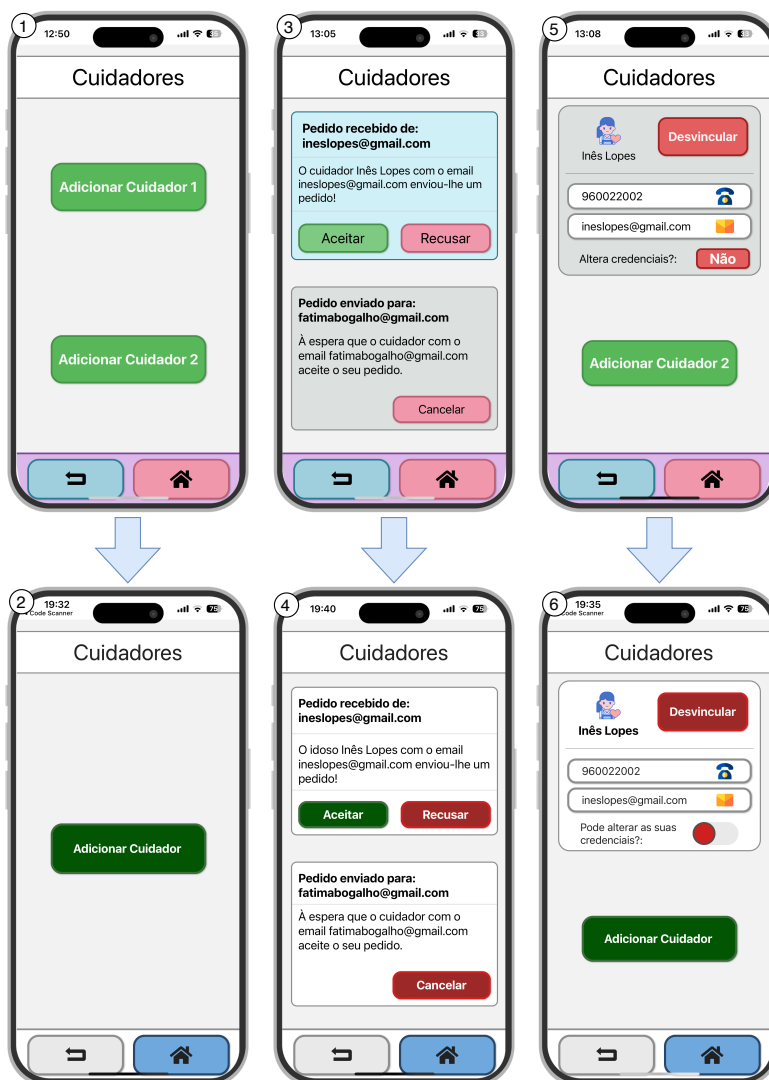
1
12:50
Cuidadores
Adicionar Cuidador 1
Adicionar Cuidador 2

3
13:05
Cuidadores
Pedido recebido de: ineslopes@gmail.com
O cuidador Inês Lopes com o email ineslopes@gmail.com enviou-lhe um pedido!
Aceitar
Recusar
Pedido enviado para: fatimabogalho@gmail.com
À espera que o cuidador com o email fatimabogalho@gmail.com aceite o seu pedido.
Cancelar

5
13:08
Cuidadores
Inês Lopes
Desvincular
960022002
ineslopes@gmail.com
Altera credenciais?:
Não
Adicionar Cuidador 2

2
19:32
Code Scanner
Cuidadores
Adicionar Cuidador

4
19:40
Cuidadores
Pedido recebido de: ineslopes@gmail.com
O idoso Inês Lopes com o email ineslopes@gmail.com enviou-lhe um pedido!
Aceitar
Recusar
Pedido enviado para: fatimabogalho@gmail.com
À espera que o cuidador com o email fatimabogalho@gmail.com aceite o seu pedido.
Cancelar

6
19:35
Code Scanner
Cuidadores
Inês Lopes
Desvincular
960022002
ineslopes@gmail.com
Pode alterar as suas credenciais?:
Adicionar Cuidador